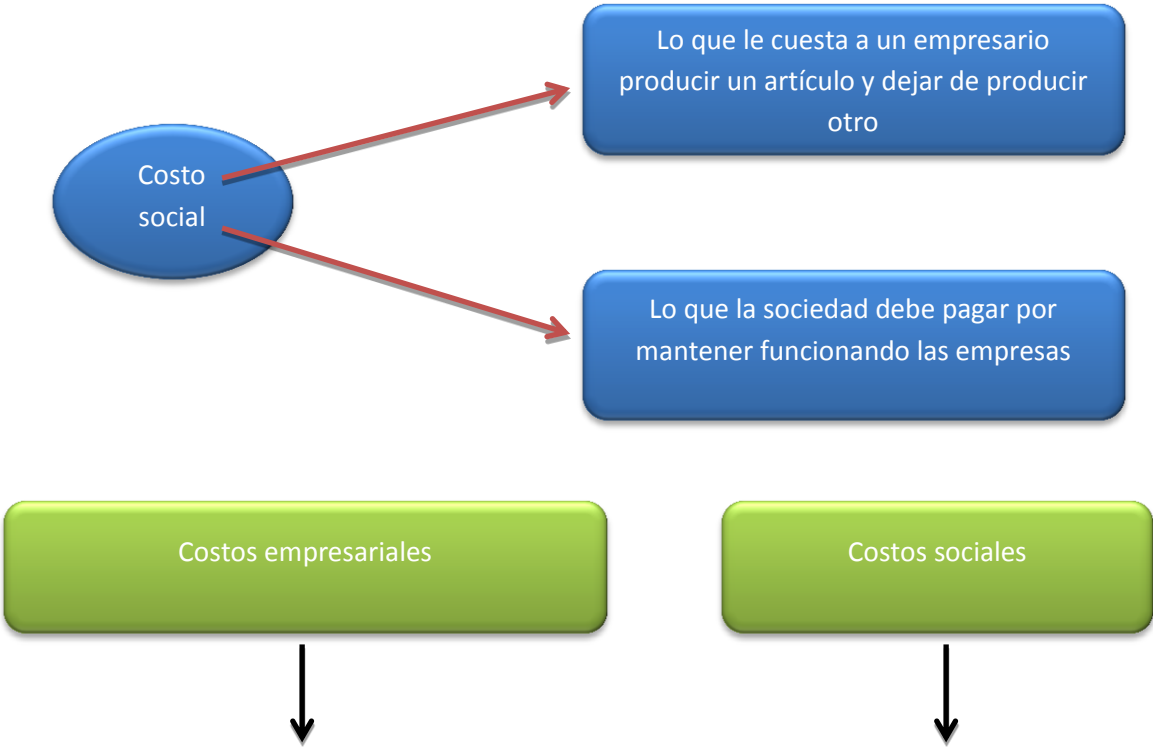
Costo social

Lo que le cuesta a un empresario producir un artículo y dejar de producir otro

Lo que la sociedad debe pagar por mantener funcionando las empresas

Costos empresariales

Costos sociales